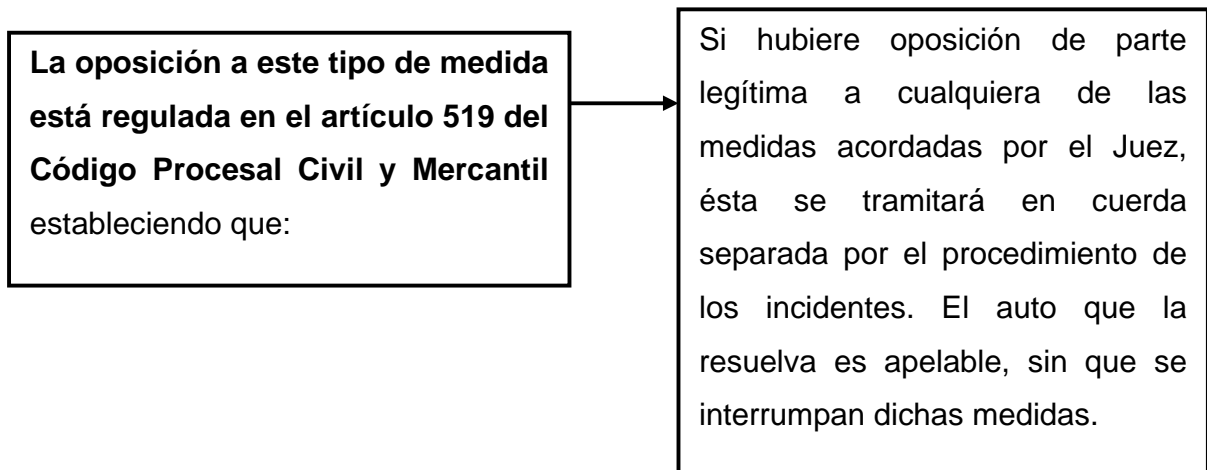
**La oposición a este tipo de medida está regulada en el artículo 519 del Código Procesal Civil y Mercantil** estableciendo que:

Si hubiere oposición de parte legítima a cualquiera de las medidas acordadas por el Juez, ésta se tramitará en cuerda separada por el procedimiento de los incidentes. El auto que la resuelva es apelable, sin que se interrumpan dichas medidas.